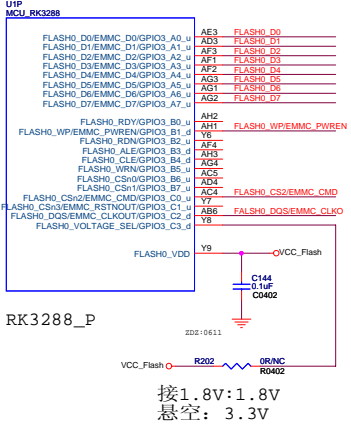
U1P
MCU_RK3288

FLASH0_D0/EMMC_D0/GPIO3_A0_u AE3 FLASH0_D0
FLASH0_D1/EMMC_D1/GPIO3_A1_u AD3 FLASH0_D1
FLASH0_D2/EMMC_D2/GPIO3_A2_u AF3 FLASH0_D2
FLASH0_D3/EMMC_D3/GPIO3_A3_u AF1 FLASH0_D3
FLASH0_D4/EMMC_D4/GPIO3_A4_u AF2 FLASH0_D4
FLASH0_D5/EMMC_D5/GPIO3_A5_u AG3 FLASH0_D5
FLASH0_D6/EMMC_D6/GPIO3_A6_u AG1 FLASH0_D6
FLASH0_D7/EMMC_D7/GPIO3_A7_u AG2 FLASH0_D7

FLASH0_RDY/GPIO3_B0_u AH2
FLASH0_WP/EMMC_PWREN/GPIO3_B1_d AH1 FLASH0_WP/EMMC_PWREN
FLASH0_RDN/GPIO3_B2_u Y6
FLASH0_ALE/GPIO3_B3_d AF4
FLASH0_CLE/GPIO3_B4_d AH3
FLASH0_WRN/GPIO3_B5_u AG4
FLASH0_CSn0/GPIO3_B6_u AC5
FLASH0_CSn1/GPIO3_B7_u AD4
FLASH0_CSn2/EMMC_CMD/GPIO3_C0_u AC4 FLASH0_CS2/EMMC_CMD
FLASH0_CSn3/EMMC_RSTNOUT/GPIO3_C1_u Y7
FLASH0_DQS/EMMC_CLKOUT/GPIO3_C2_d AB6 FLASH0_DQS/EMMC_CLKO
FLASH0_VOLTAGE_SEL/GPIO3_C3_d Y8

Y9
FLASH0_VDD VCC_Flash

C144
0.1uF
C0402

RK3288_P

ZDZ:0611

VCC_Flash R202 0R/NC
R0402

接1.8V:1.8V
悬空: 3.3V